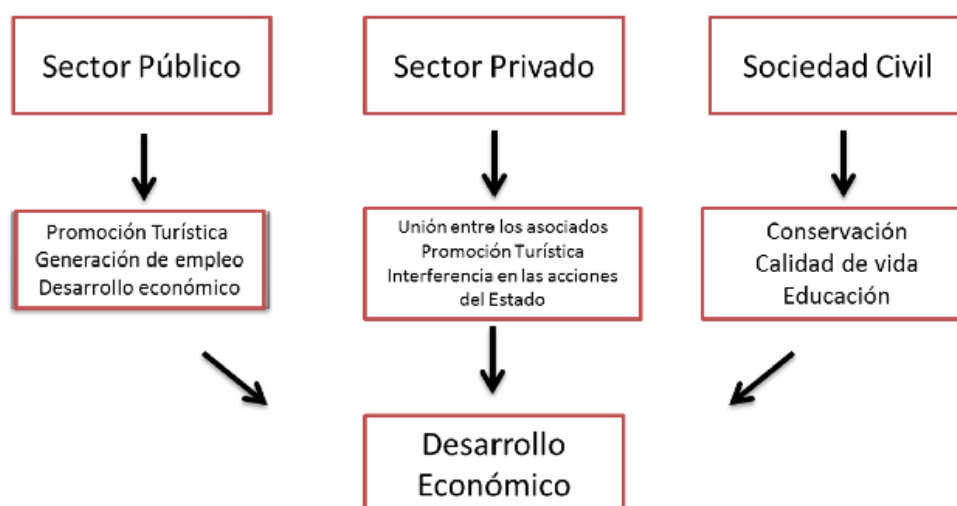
Sector Público

Sector Privado

Sociedad Civil

Promoción Turística
Generación de empleo
Desarrollo económico

Unión entre los asociados
Promoción Turística
Interferencia en las acciones del Estado

Conservación
Calidad de vida
Educación

Desarrollo Económico